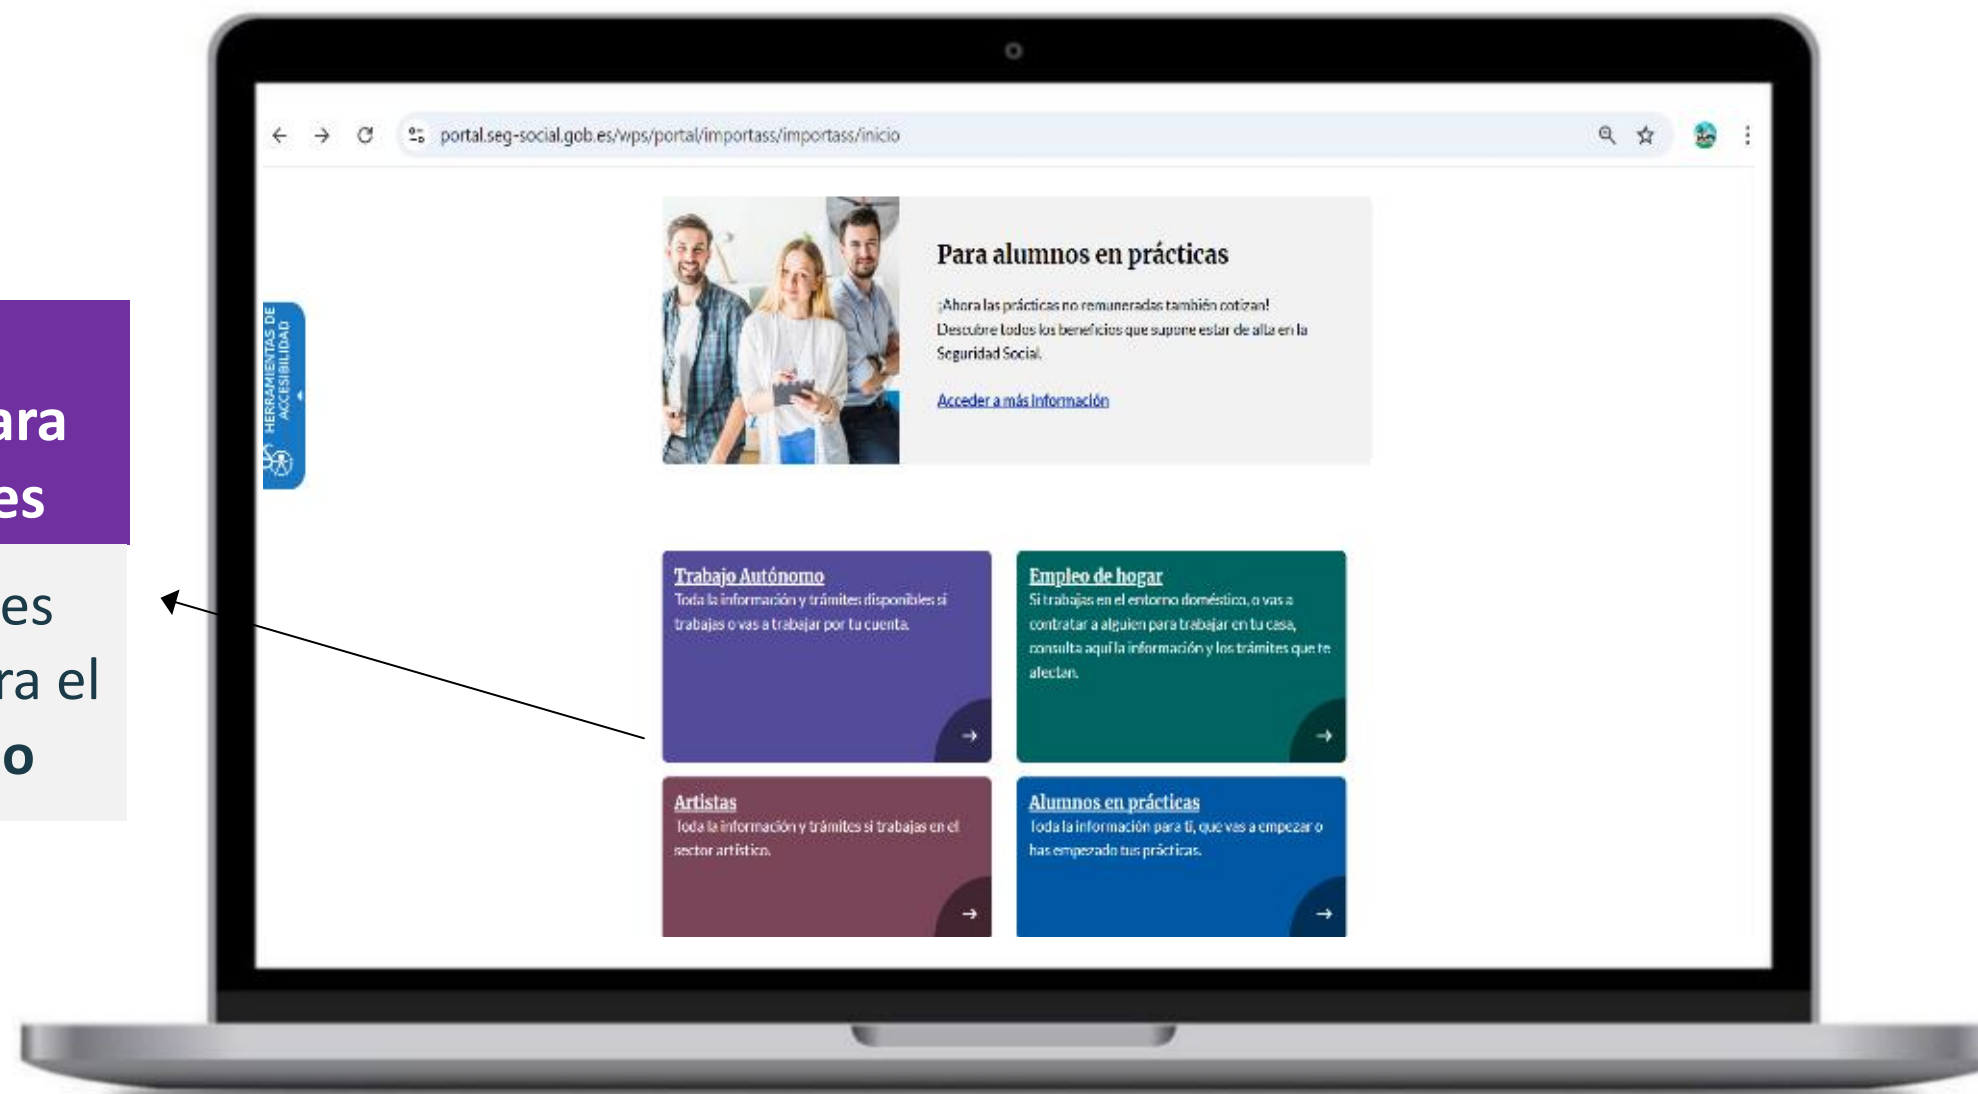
ara
es

es
ra el
o

portal.seg-social.gob.es/wps/portal/importass/importass/inicio

HERRAMIENTAS DE ACCESIBILIDAD

Para alumnos en prácticas

¡Ahora las prácticas no remuneradas también cotizan! Descubre todos los beneficios que supone estar de alta en la Seguridad Social.

Acceder a más información

Trabajo Autónomo
Toda la información y trámites disponibles si trabajas o vas a trabajar por tu cuenta.

Empleo de hogar
Si trabajas en el entorno doméstico, o vas a contratar a alguien para trabajar en tu casa, consulta aquí la información y los trámites que te afectan.

Artistas
Toda la información y trámites si trabajas en el sector artístico.

Alumnos en prácticas
Toda la información para ti, que vas a empezar o has empezado tus prácticas.